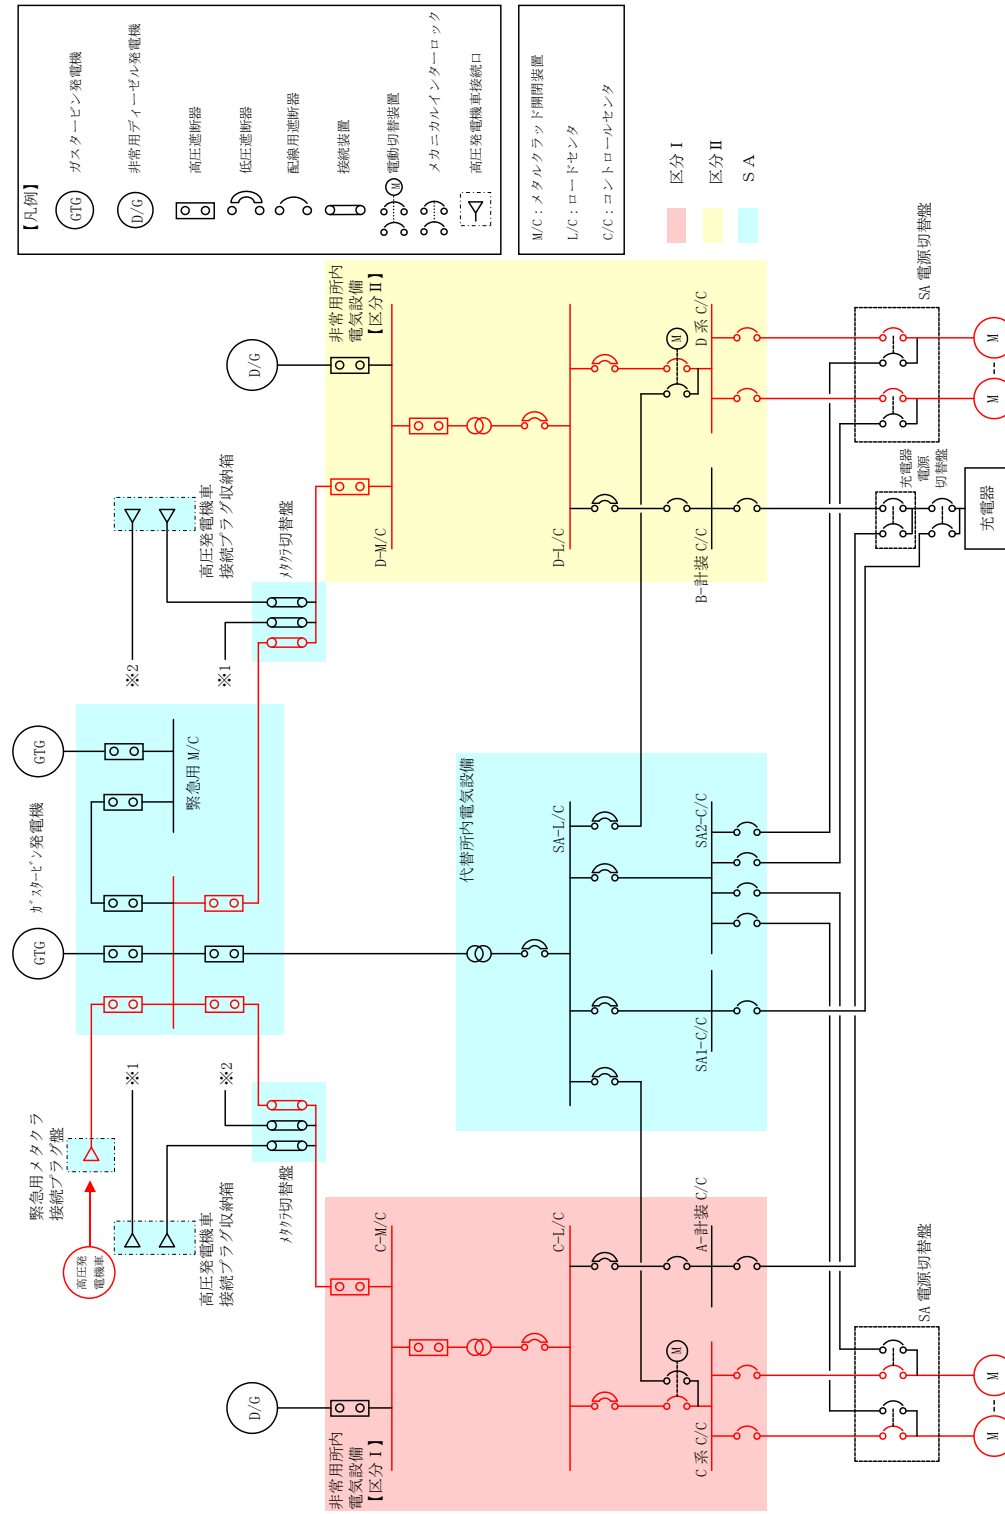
【凡例】
GTG ガスタービン発電機
D/G 非常用ディーゼル発電機
高圧遮断器
低圧遮断器
配線用遮断器
接続装置
M 電動切替装置
メカニカルインターロック
高圧発電機車接続口

M/C：メタルクラッド開閉装置
L/C：ロードセンタ
C/C：コントロールセンタ

区分Ⅰ
区分Ⅱ
SA

D/G
非常用所内電気設備【区分Ⅱ】
D-M/C
D-L/C
M
D系 C/C
B-計装 C/C
SA 電源切替盤
M
M
充電器
充電器電源切替盤
充電器

高圧発電機車接続プラグ収納箱
メタクラ切替盤
※2
※1

GTG
GTG
ガスタービン発電機
緊急用 M/C

代替所内電気設備
SA-L/C
SA2-C/C
SA1-C/C

※1
※2
緊急用メタクラ接続プラグ盤
高圧発電機車
高圧発電機車接続プラグ収納箱
メタクラ切替盤

C-M/C
C-L/C
A-計装 C/C
M
D/G
非常用所内電気設備【区分Ⅰ】
C系 C/C
SA 電源切替盤
M
M